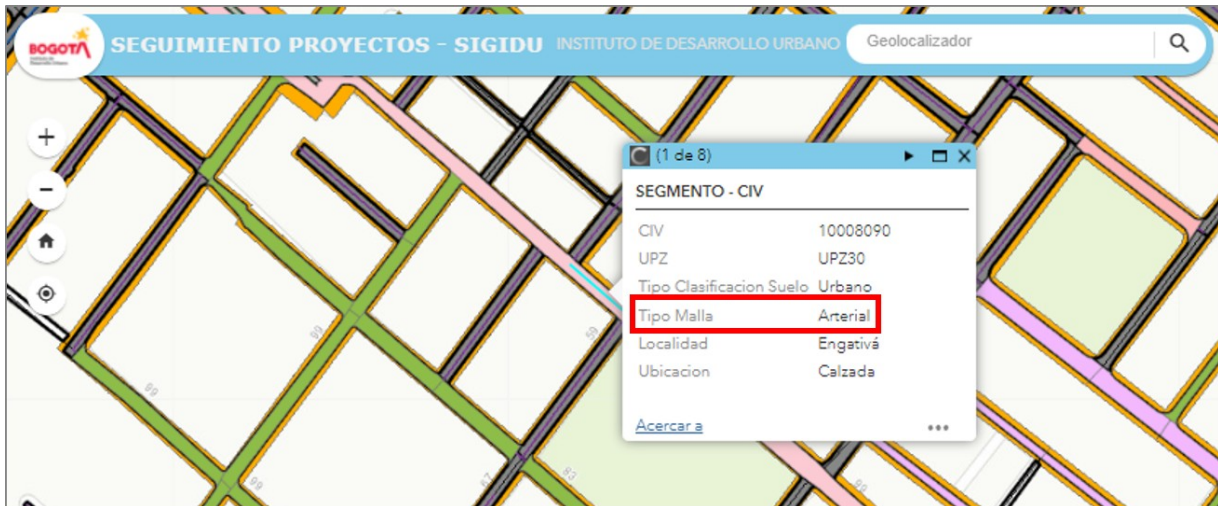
BOGOTÁ

SEGUIMIENTO PROYECTOS - SIGIDU INSTITUTO DE DESARROLLO URBANO

Geolocalizador

(1 de 8)

SEGMENTO - CIV

| | |
|---|---|
| CIV | 10008090 |
| UPZ | UPZ30 |
| Tipo Clasificacion Suelo | Urbano |
| Tipo Malla | Arterial |
| Localidad | Engativá |
| Ubicacion | Calzada |

Acercar a

...

99

99

99

59

87

81